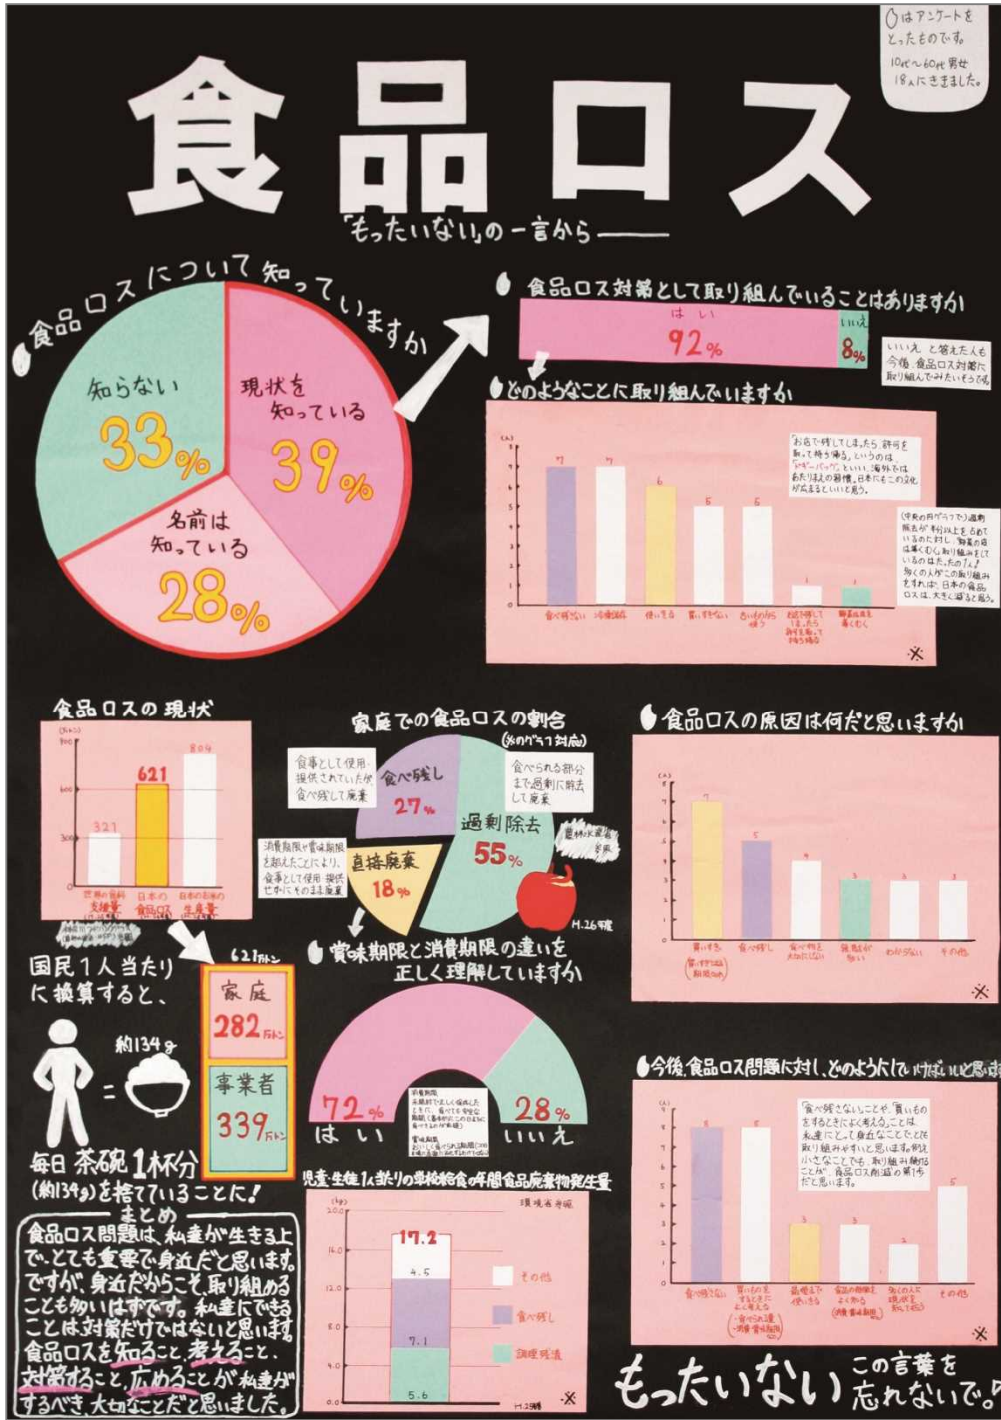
◯はアンケートをとったものです。10代～60代男女18人にききました。

食品ロス

「もったいない」の一言から

食品ロスについて知っていますか

知らない 33%

現状を知っている 39%

名前は知っている 28%

食品ロス対策として取り組んでいることはありますか

はい 92%

いいえ 8%

いいえ と答えた人も今後、食品ロス対策に取り組んでみたいそうです。

どのようなことに取り組んでいますか

「お店で残してしまったら許可を取って持ち帰る」というのは「ドギーバッグ」といい、海外ではあたりまえの習慣。日本にもこの文化が広まるといいと思う。

(中央の円グラフで)過剰除去が半分以上を占めているのに対し、知識の面は事くむく取り組みまでいるのはただの1人! 多くの人がこの取り組みをすれば、日本の食品ロスは大きく減ると思う。

※

食品ロスの現状

(万トン)

321 621 804

世界の食料支援量 日本の食品ロス 日本の米の生産量

家庭での食品ロスの割合 (※のグラフ対応)

食事として使用・提供されていたが食べ残して廃棄

食べ残し 27%

食べられる部分まで過剰に除去して廃棄

過剰除去 55%

消費期限や賞味期限を超えたことにより、食事として使用・提供せずにそのまま廃棄

直接廃棄 18%

農林水産省参照

H.26年度

食品ロスの原因は何だと思いますか

※

621万トン

国民1人当たりに換算すると、

約134g

家庭 282万トン

事業者 339万トン

毎日 茶碗1杯分 (約134g)を捨てていることに!

賞味期限と消費期限の違いを正しく理解していますか

72% はい

28% いいえ

今後、食品ロス問題に対し、どのようにしていけばいいと思いますか

「食べ残さないことや、買いものをするときによく考えること」は、私達にとって身近なことでとても取り組みやすいと思います。例え小さなことでも、取り組み続けることが、食品ロス削減の第1歩だと思います。

※

児童・生徒1人当たりの学校給食の年間食品廃棄物発生量

環境省参照

17.2

4.5

7.1

5.6

その他

食べ残し

調理残渣

H.25年度

※

まとめ

食品ロス問題は、私達が生きる上で、とても重要で身近だと思います。ですが、身近だからこそ、取り組めることも多いはずです。私達にできることは対策だけではないと思います。食品ロスを知ること、考えること、対策すること、広めることが私達がするべき大切なことだと思いました。

もったいない この言葉を忘れないで。!